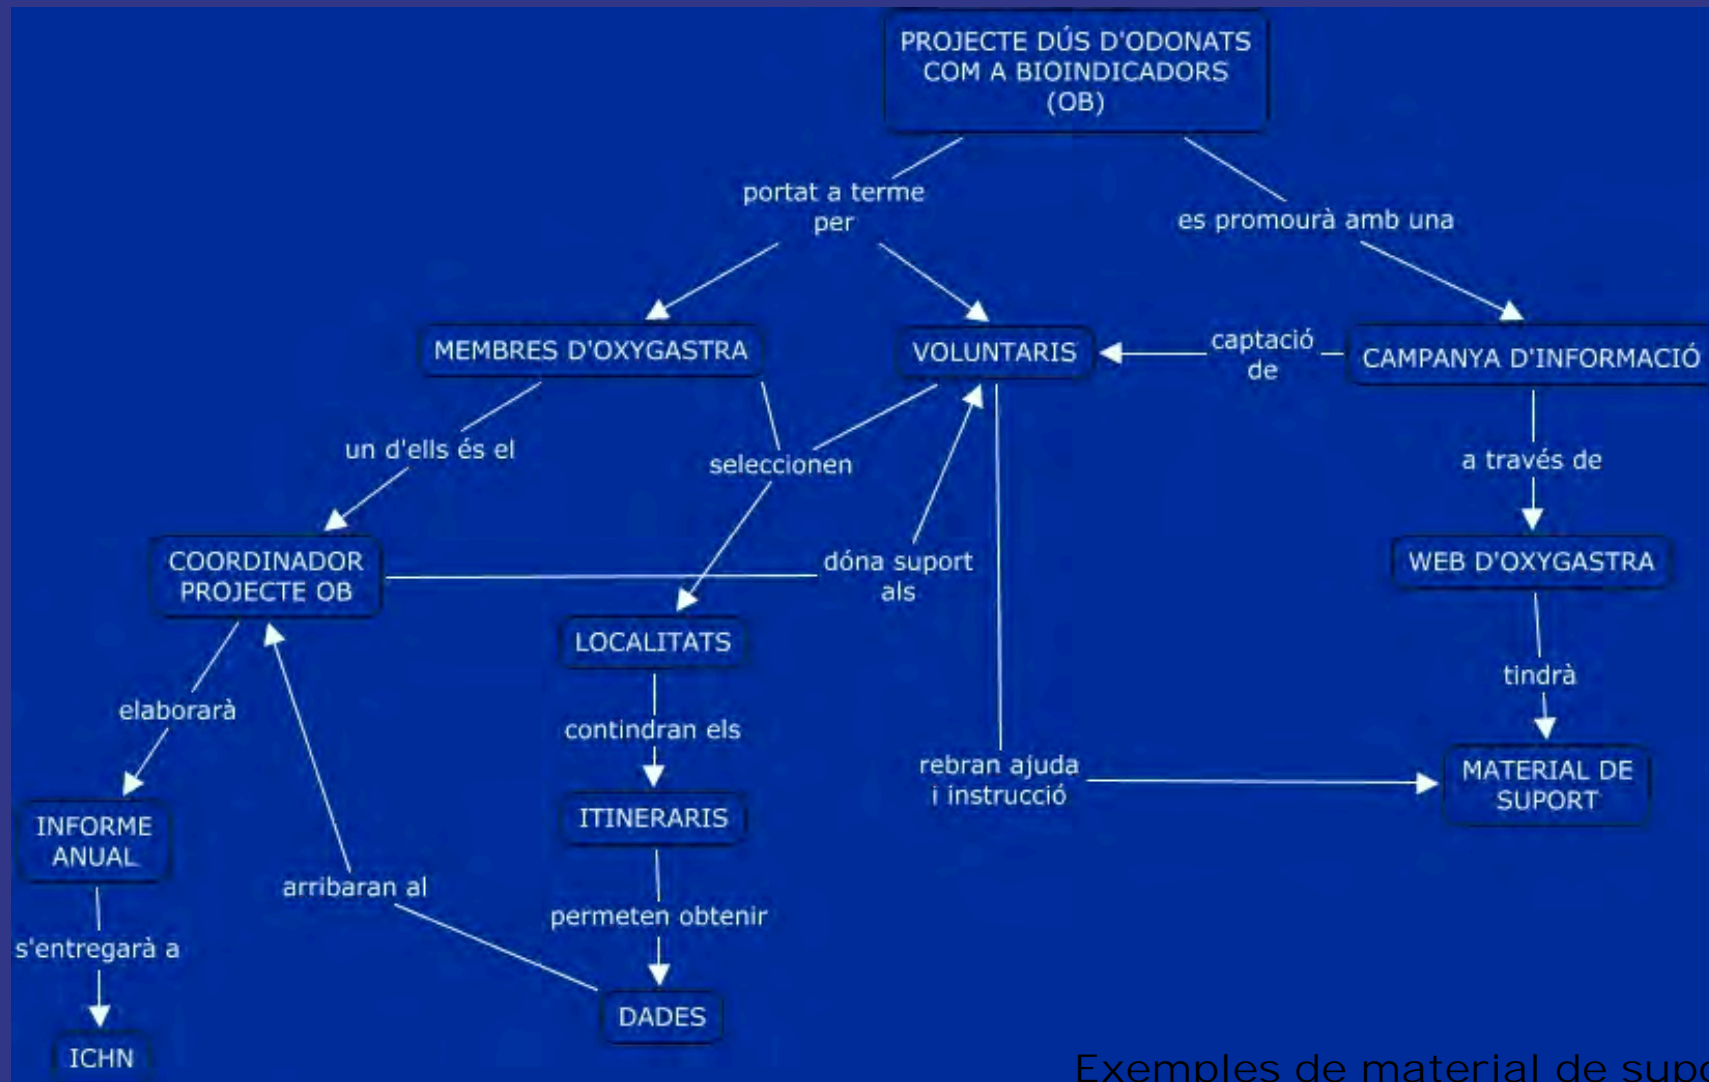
PROJECTE DÚS D'ODONATS COM A BIOINDICADORS (OB)

portat a terme per

es promourà amb una

MEMBRES D'OXYGASTRA

VOLUNTARIS

captació de

CAMPANYA D'INFORMACIÓ

un d'ells és el

seleccionen

a través de

COORDINADOR PROJECTE OB

dóna suport als

WEB D'OXYGASTRA

LOCALITATS

elaborarà

tindrà

contindran els

rebran ajuda i instrucció

MATERIAL DE SUPORT

INFORME ANUAL

ITINERARIS

arribaran al

permeten obtenir

s'entregarà a

DADES

ICHN

Exemples de material de supo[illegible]